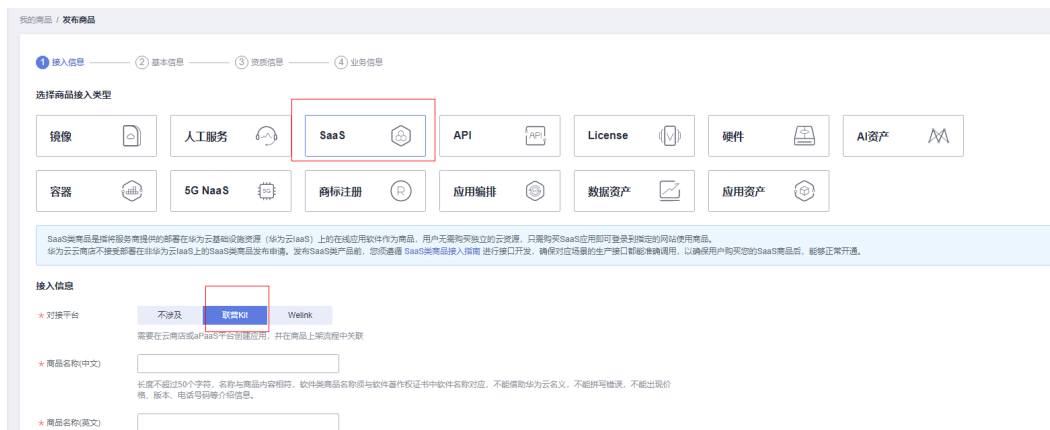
我的商品 / 发布商品

1 接入信息 2 基本信息 3 资质信息 4 业务信息

选择商品接入类型

镜像 人工服务 SaaS API License 硬件 AI资产

容器 5G NaaS 商标注册 应用编排 数据资产 应用资产

SaaS类商品是指将服务商提供的部署在华为云基础设施资源（华为云IaaS）上的在线应用软件作为商品，用户无需购买独立的云资源，只需购买SaaS应用即可登录到指定的网站使用商品。
华为云云商店不接受部署在非华为云IaaS上的SaaS类商品发布申请。发布SaaS类产品前，您须遵循 SaaS类商品接入指南 进行接口开发，确保对应场景的生产接口都能准确调用，以确保用户购买您的SaaS商品后，能够正常开通。

接入信息

* 对接平台 不涉及 联营Kit Welink

需要在云商店或aPaaS平台创建应用，并在商品上架流程中关联

* 商品名称(中文)

长度不超过50个字符，名称与商品内容相符，软件类商品名称须与软件著作权证书中软件名称对应，不能借助华为云名义，不能拼写错误，不能出现价格、版本、电话号码等介绍信息。

* 商品名称(英文)